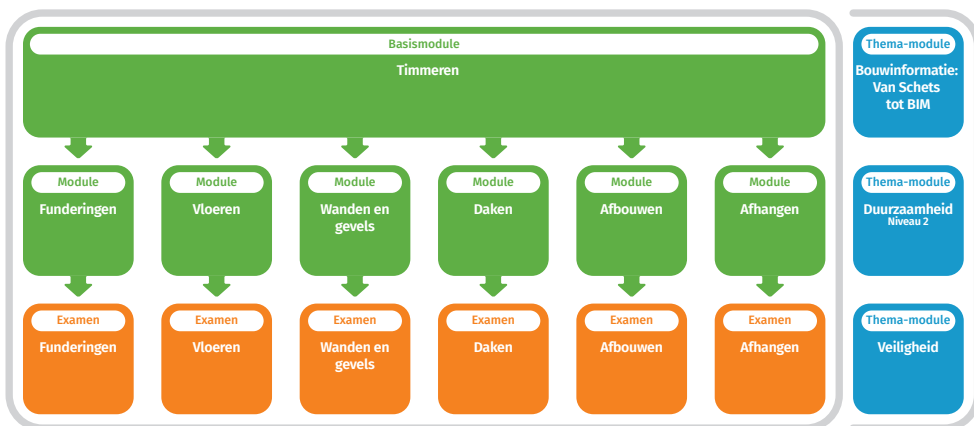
Basismodule
Timmeren

Module
Funderingen

Module
Vloeren

Module
Wanden en gevels

Module
Daken

Module
Afbouwen

Module
Afhangen

Examen
Funderingen

Examen
Vloeren

Examen
Wanden en gevels

Examen
Daken

Examen
Afbouwen

Examen
Afhangen

Thema-module
Bouwinformatie: Van Schets tot BIM

Thema-module
Duurzaamheid
Niveau 2

Thema-module
Veiligheid